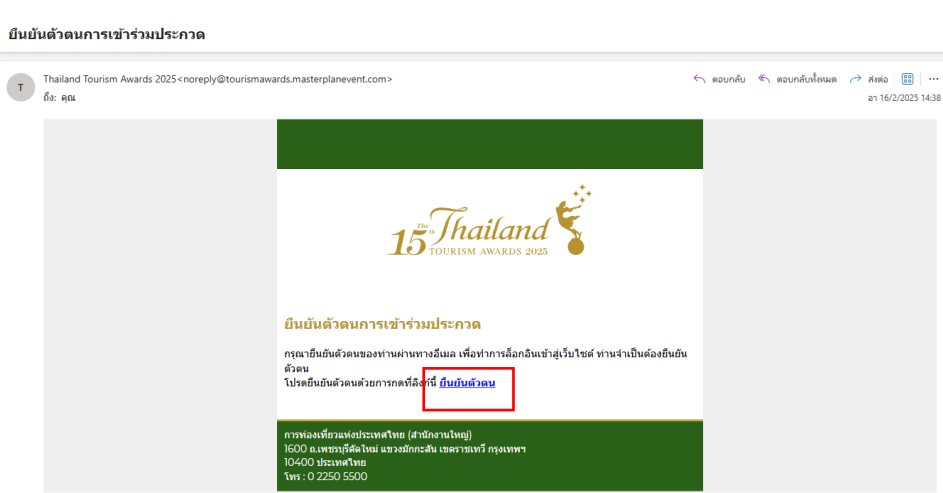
ยืนยันตัวตนการเข้าร่วมประกวด

T

Thailand Tourism Awards 2025<noreply@tourismawards.masterplanevent.com>

ถึง: คุณ

ตอบกลับ ตอบกลับทั้งหมด ส่งต่อ

อา 16/2/2025 14:38

The 15th Thailand TOURISM AWARDS 2025

ยืนยันตัวตนการเข้าร่วมประกวด

กรุณายืนยันตัวตนของท่านผ่านทางอีเมล เพื่อทำการล็อกอินเข้าสู่เว็บไซต์ ท่านจำเป็นต้องยืนยันตัวตน
โปรดยืนยันตัวตนด้วยการกดที่ลิงก์นี้ ยืนยันตัวตน

การท่องเที่ยวแห่งประเทศไทย (สำนักงานใหญ่)
1600 ถ.เพชรบุรีตัดใหม่ แขวงมักกะสัน เขตราชเทวี กรุงเทพฯ
10400 ประเทศไทย
โทร : 0 2250 5500